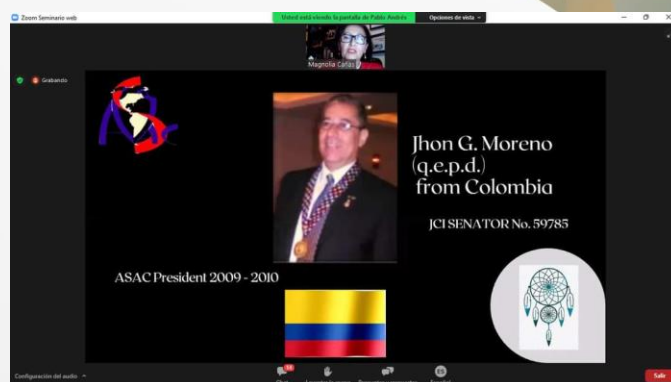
Zoom Seminario web

Usted está viendo la pantalla de Pablo Andrés

Opciones de vista

Magnolia Cañas

Grabando

Jhon G. Moreno
(q.e.p.d.)
from Colombia

JCI SENATOR No. 59785

ASAC President 2009 - 2010

Configuración del audio

Salir